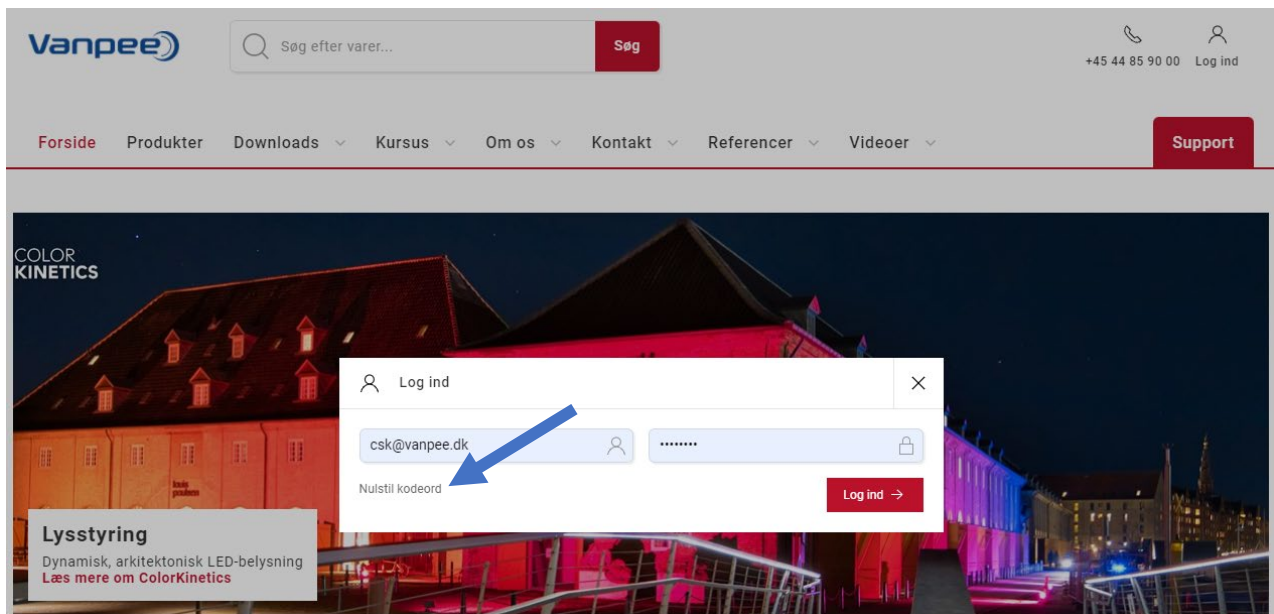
Vanpee

Søg efter varer...

Søg

+45 44 85 90 00

Log ind

Forside Produkter Downloads Kursus Om os Kontakt Referencer Videoer

Support

COLOR KINETICS

Log ind

csk@vanpee.dk

••••••••

Nulstil kodeord

Log ind →

Lysstyring

Dynamisk, arkitektonisk LED-belysning

Læs mere om ColorKinetics